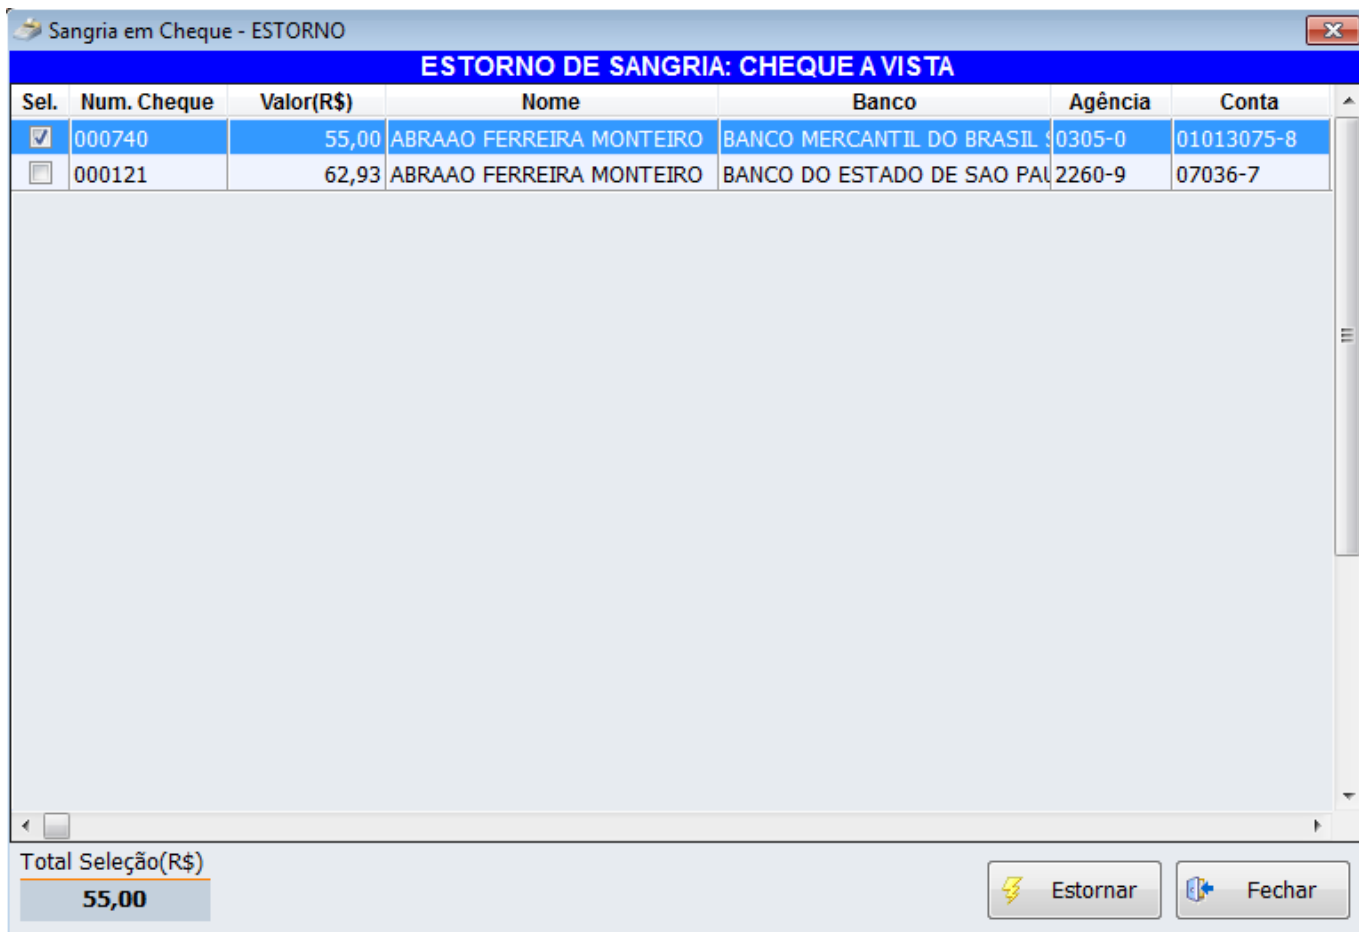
Sangria em Cheque - ESTORNO

ESTORNO DE SANGRIA: CHEQUE A VISTA

| Sel. | Num. Cheque | Valor(R$) | Nome | Banco | Agência | Conta |
|---|---|---|---|---|---|---|
| ☑ | 000740 | 55,00 | ABRAAO FERREIRA MONTEIRO | BANCO MERCANTIL DO BRASIL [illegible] | 0305-0 | 01013075-8 |
| ☐ | 000121 | 62,93 | ABRAAO FERREIRA MONTEIRO | BANCO DO ESTADO DE SAO PAU | 2260-9 | 07036-7 |

Total Seleção(R$)
55,00

Estornar
Fechar